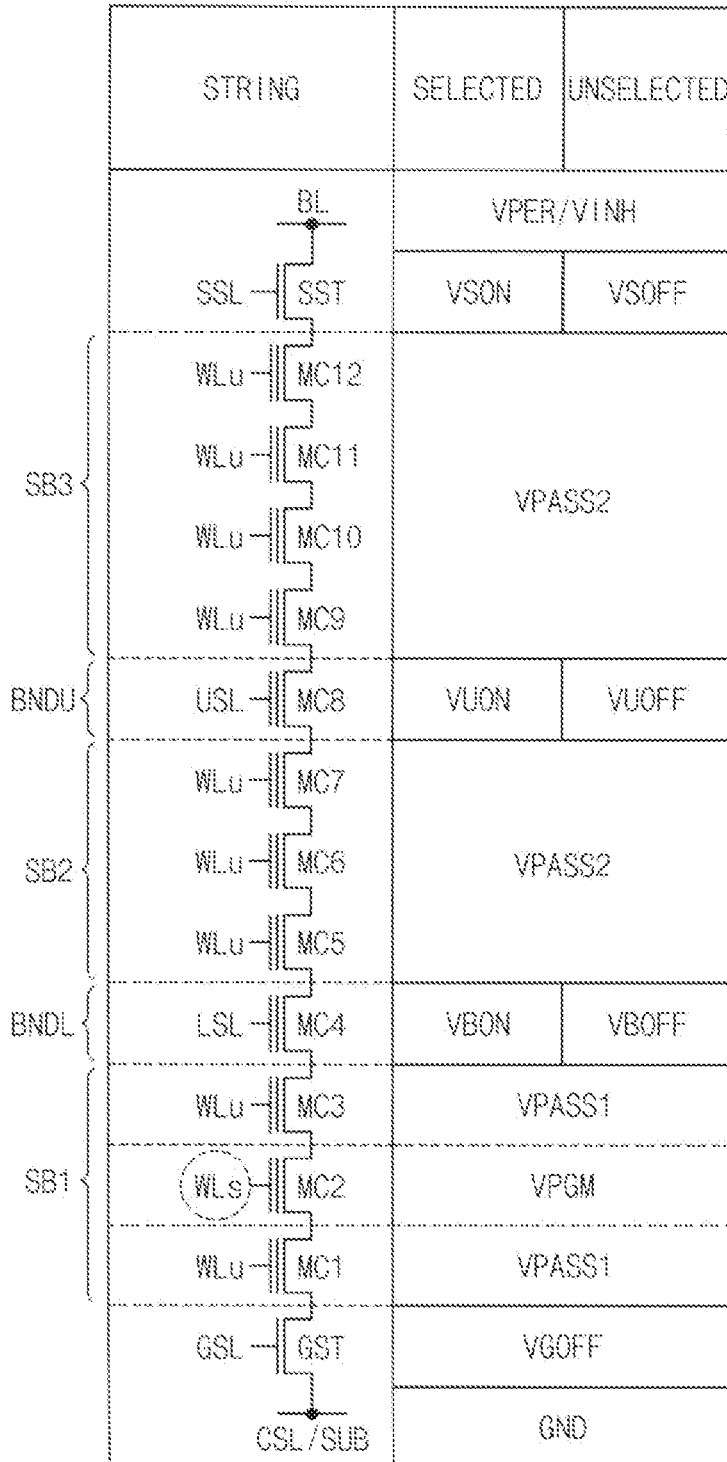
| STRING | SELECTED | UNSELECTED |
|---|---|---|
| BL | VPER/VINH | |
| SSL SST | VSON | VSOFF |
| WLu MC12 | VPASS2 | |
| WLu MC11 | | |
| WLu MC10 | | |
| WLu MC9 | | |
| USL MC8 | VUON | VUOFF |
| WLu MC7 | VPASS2 | |
| WLu MC6 | | |
| WLu MC5 | | |
| LSL MC4 | VBON | VBOFF |
| WLu MC3 | VPASS1 | |
| WLs MC2 | VPGM | |
| WLu MC1 | VPASS1 | |
| GSL GST | VGOFF | |
| CSL/SUB | GND | |

SB3
BNDU
SB2
BNDL
SB1